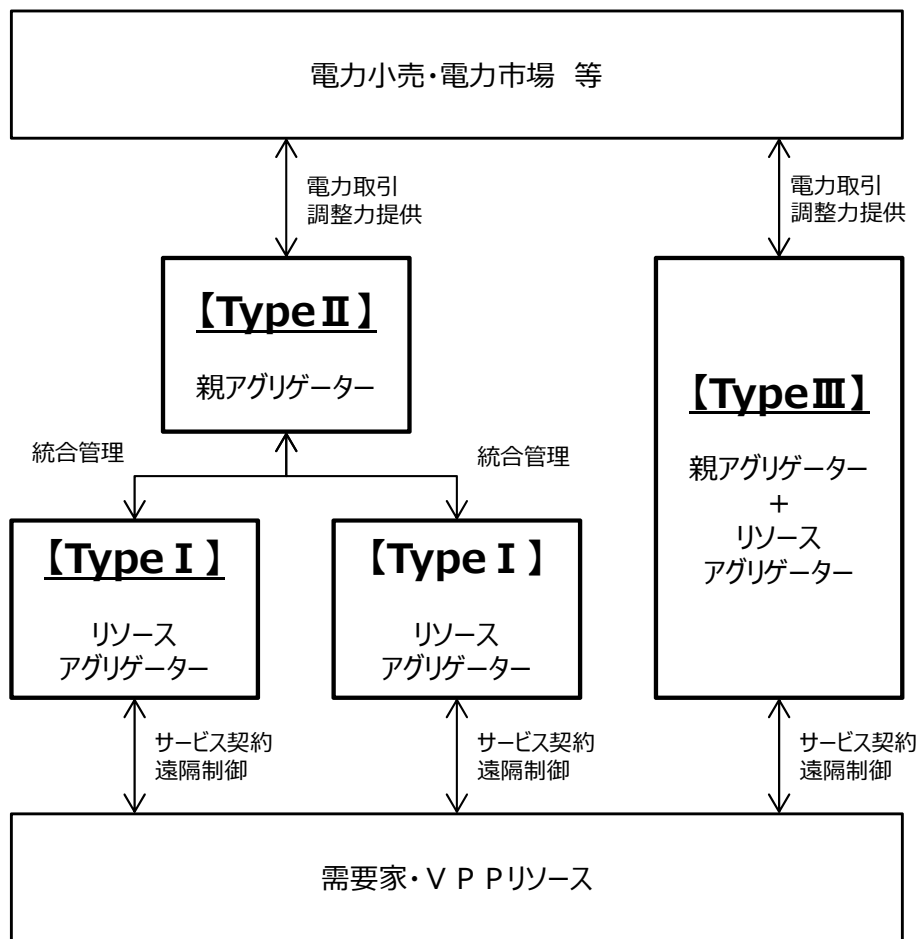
電力小売・電力市場 等

電力取引
調整力提供

電力取引
調整力提供

【TypeⅡ】

親アグリゲーター

【TypeⅢ】

親アグリゲーター
+
リソース
アグリゲーター

統合管理

統合管理

【TypeⅠ】

リソース
アグリゲーター

【TypeⅠ】

リソース
アグリゲーター

サービス契約
遠隔制御

サービス契約
遠隔制御

サービス契約
遠隔制御

需要家・ＶＰＰリソース